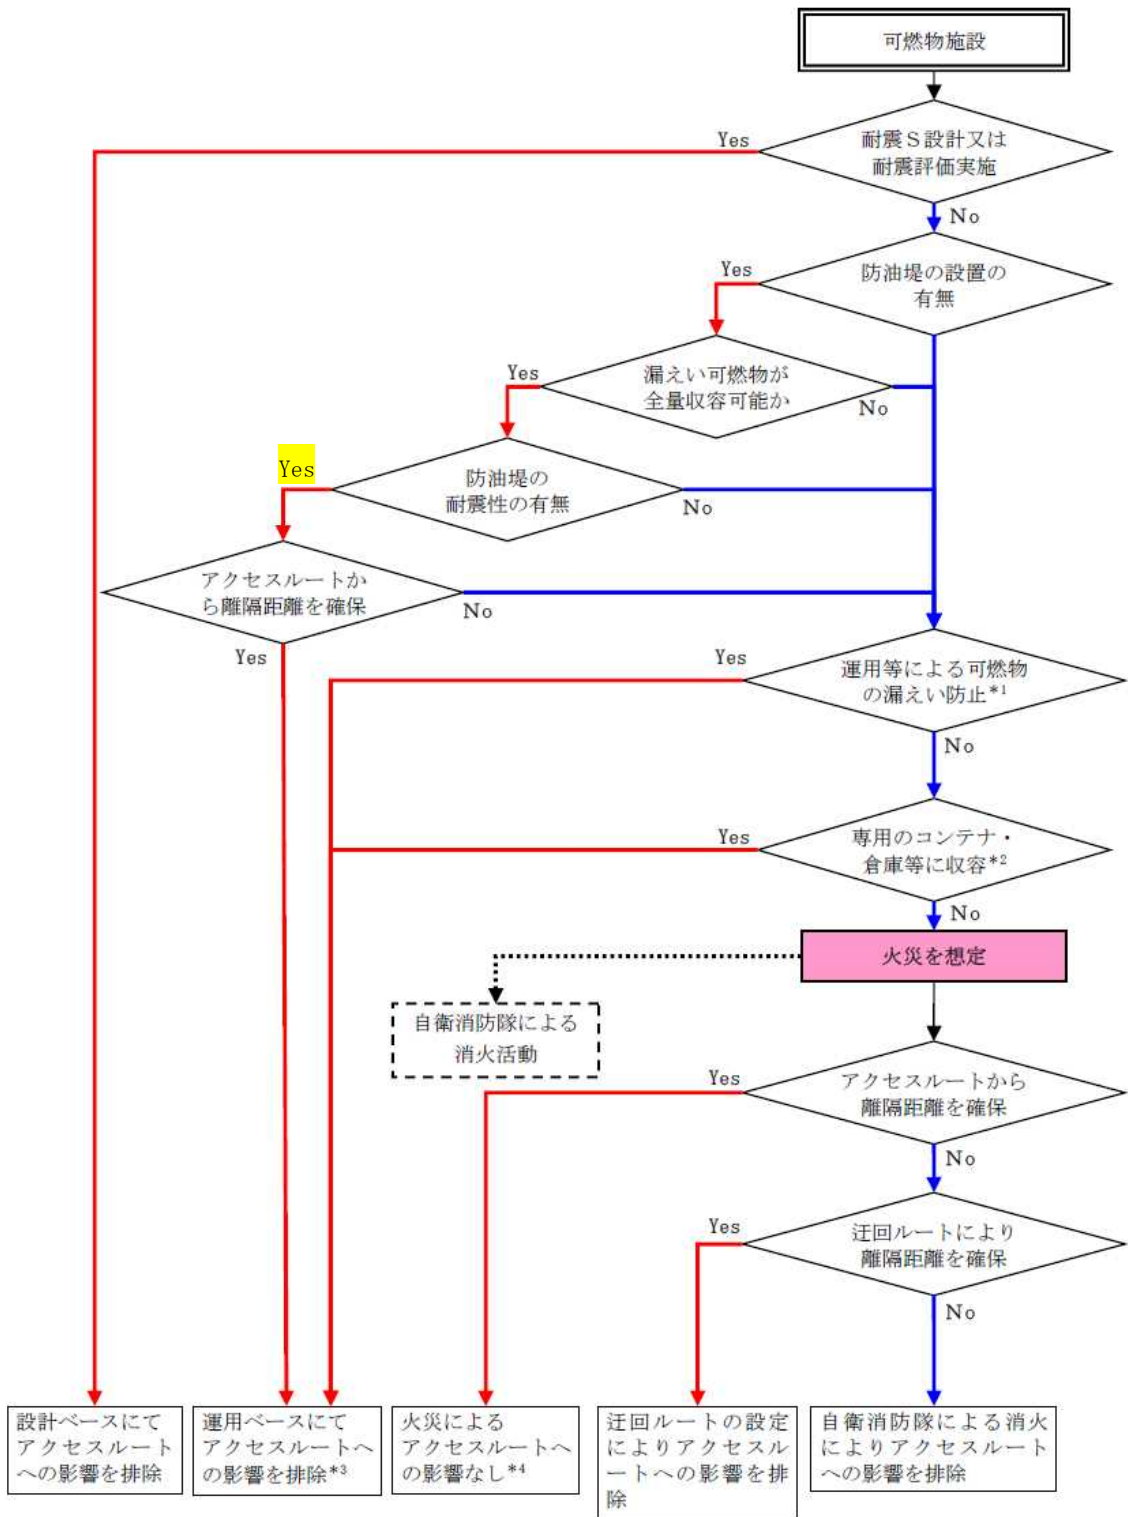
可燃物施設

Yes
耐震S設計又は耐震評価実施
No

Yes
防油堤の設置の有無

Yes
漏えい可燃物が全量収容可能か
No

Yes
防油堤の耐震性の有無
No

アクセスルートから離隔距離を確保
No
Yes

Yes
運用等による可燃物の漏えい防止$^{*1}$
No

Yes
専用のコンテナ・倉庫等に収容$^{*2}$
No

火災を想定

自衛消防隊による消火活動

Yes
アクセスルートから離隔距離を確保
No

Yes
迂回ルートにより離隔距離を確保
No

設計ベースにてアクセスルートへの影響を排除

運用ベースにてアクセスルートへの影響を排除$^{*3}$

火災によるアクセスルートへの影響なし$^{*4}$

迂回ルートの設定によりアクセスルートへの影響を排除

自衛消防隊による消火によりアクセスルートへの影響を排除